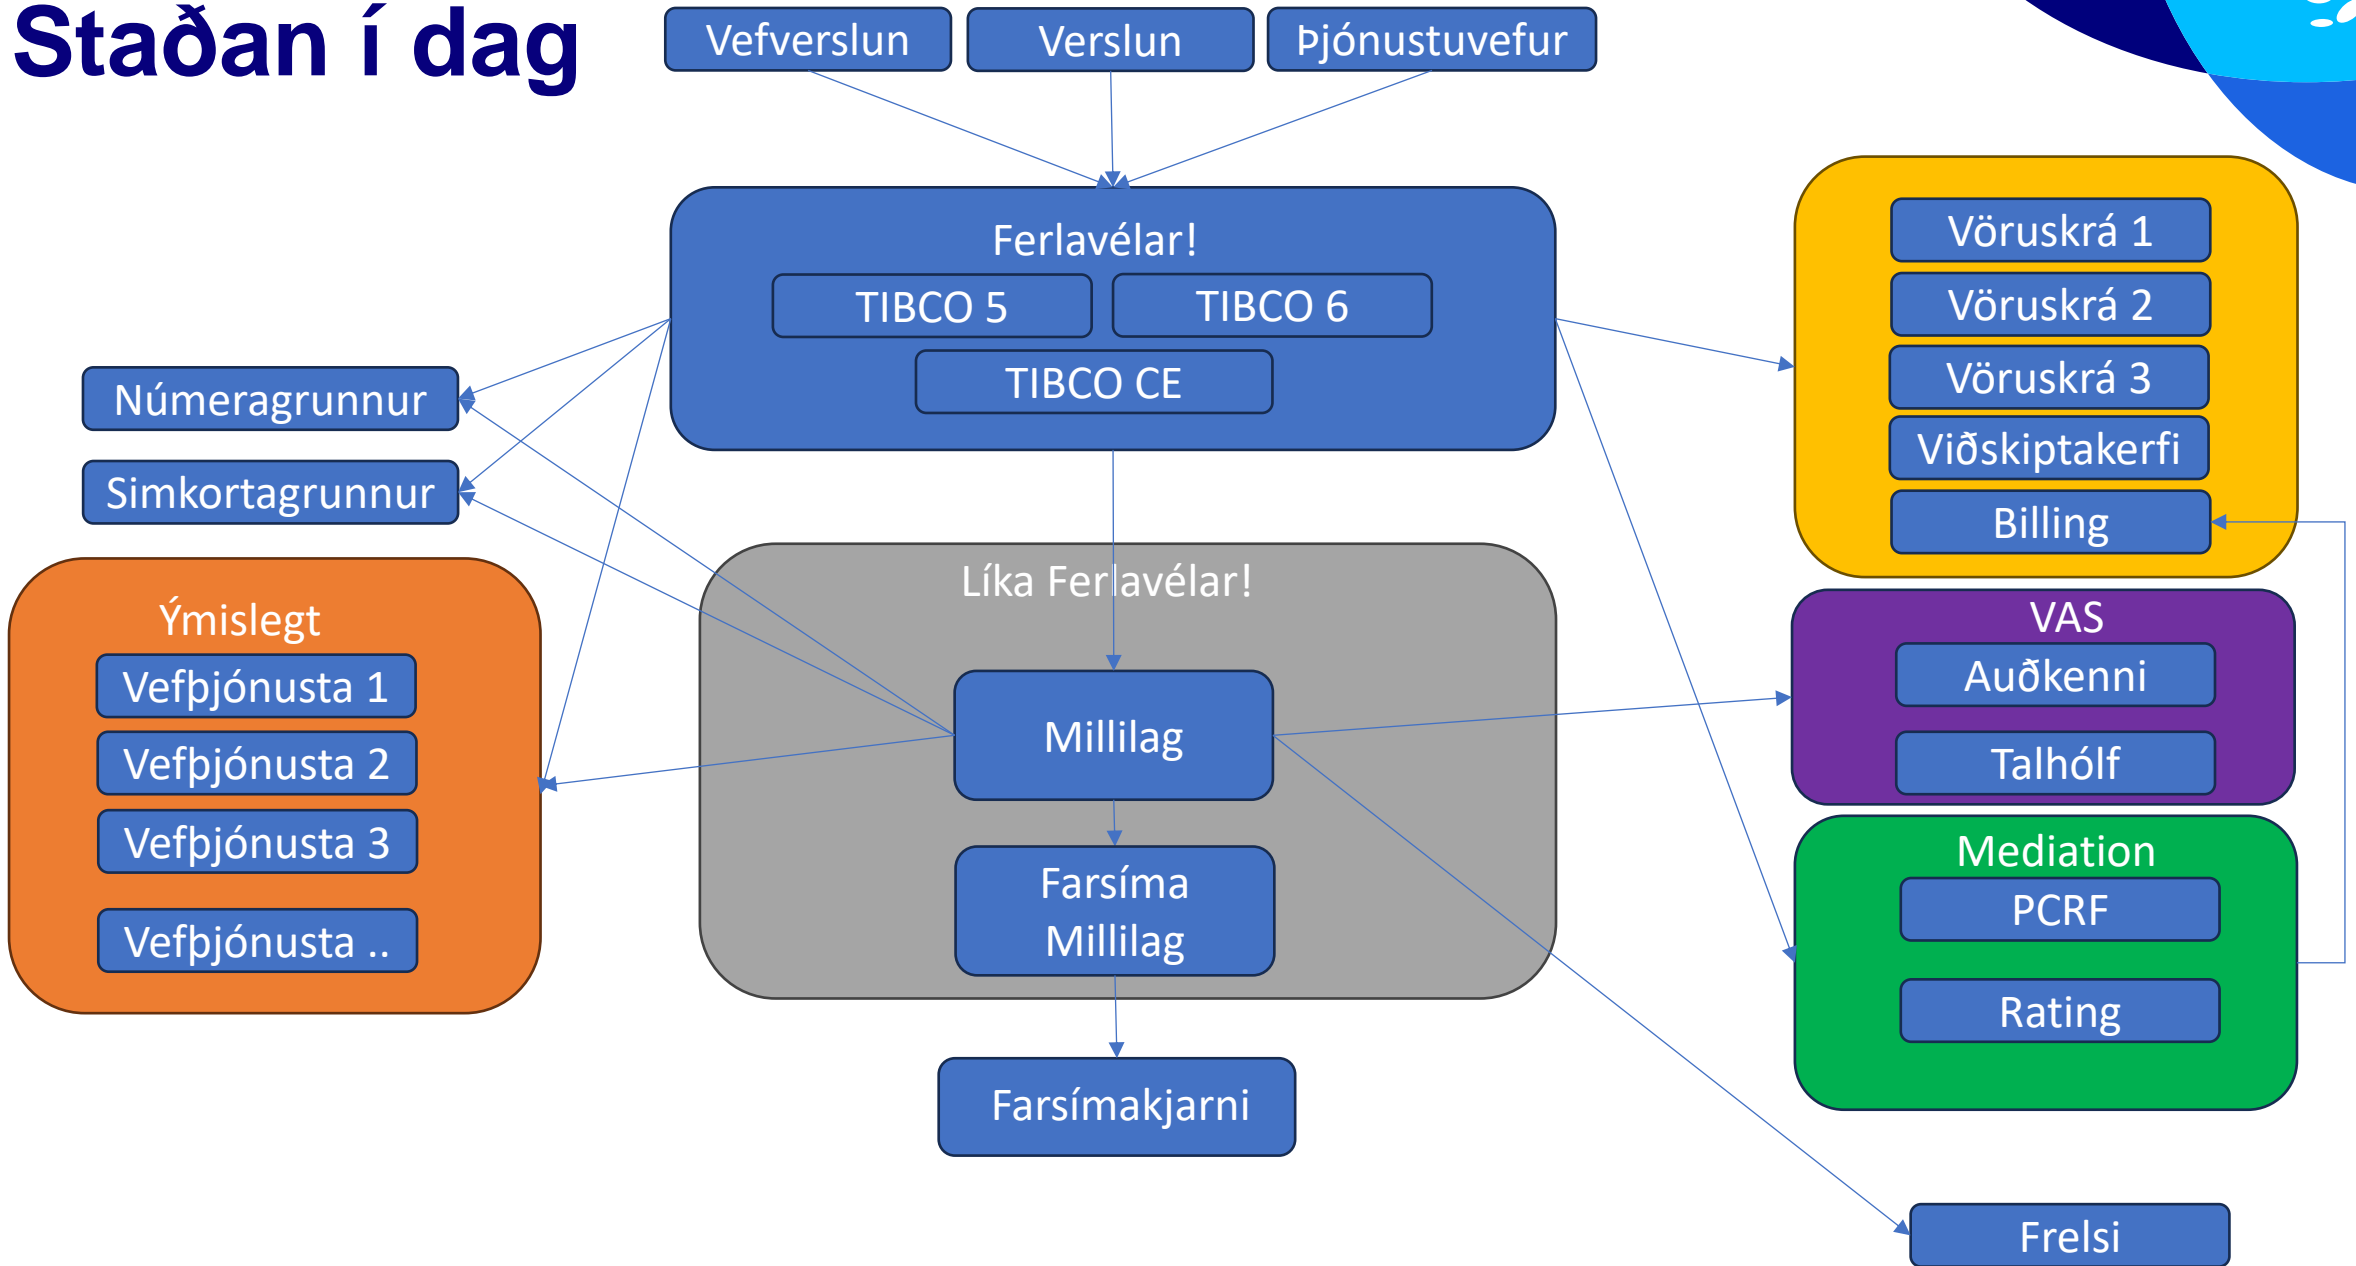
Staðan í dag

Vefverslun

Verslun

Þjónustuvefur

Ferlavélar!

TIBCO 5

TIBCO 6

TIBCO CE

Vöruskrá 1

Vöruskrá 2

Vöruskrá 3

Viðskiptakerfi

Billing

Númeragrunnur

Simkortagrunnur

Ýmislegt

Vefþjónusta 1

Vefþjónusta 2

Vefþjónusta 3

Vefþjónusta ..

Líka Ferlavélar!

Millilag

Farsíma Millilag

Farsímakjarni

VAS

Auðkenni

Talhólf

Mediation

PCRF

Rating

Frelsi